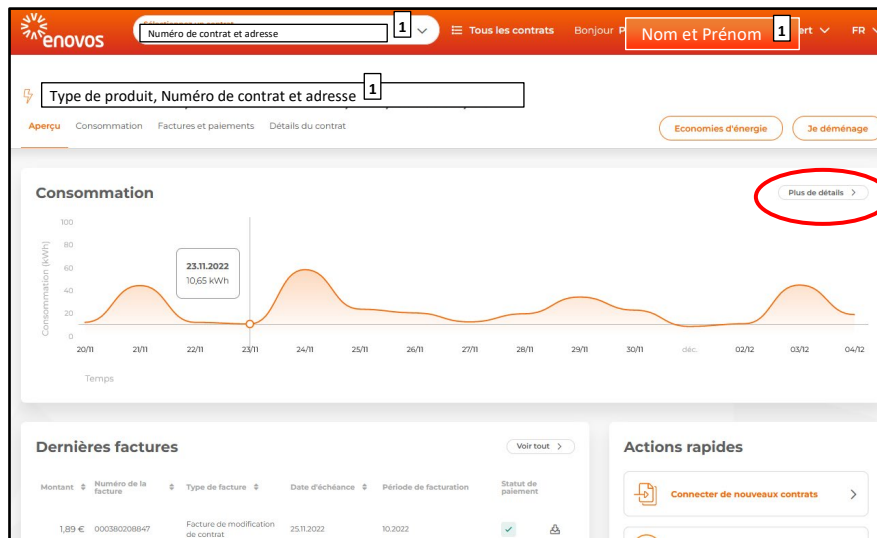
enovos

Sélectionnez un contrat
Numéro de contrat et adresse 1

Tous les contrats Bonjour P Nom et Prénom 1 ert FR

Type de produit, Numéro de contrat et adresse 1

Aperçu Consommation Factures et paiements Détails du contrat

Economies d'énergie Je déménage

Consommation

Plus de détails >

100
80
60
40
20
0

Consommation (kWh)

23.11.2022
10,65 kWh

20/11 21/11 22/11 23/11 24/11 25/11 26/11 27/11 28/11 29/11 30/11 déc. 02/12 03/12 04/12

Temps

Dernières factures

Voir tout >

| Montant | Numéro de la facture | Type de facture | Date d'échéance | Période de facturation | Statut de paiement |
|---|---|---|---|---|---|
| 1,89 € | 000380208847 | Facture de modification de contrat | 25.11.2022 | 10.2022 | |

Actions rapides

Connecter de nouveaux contrats >